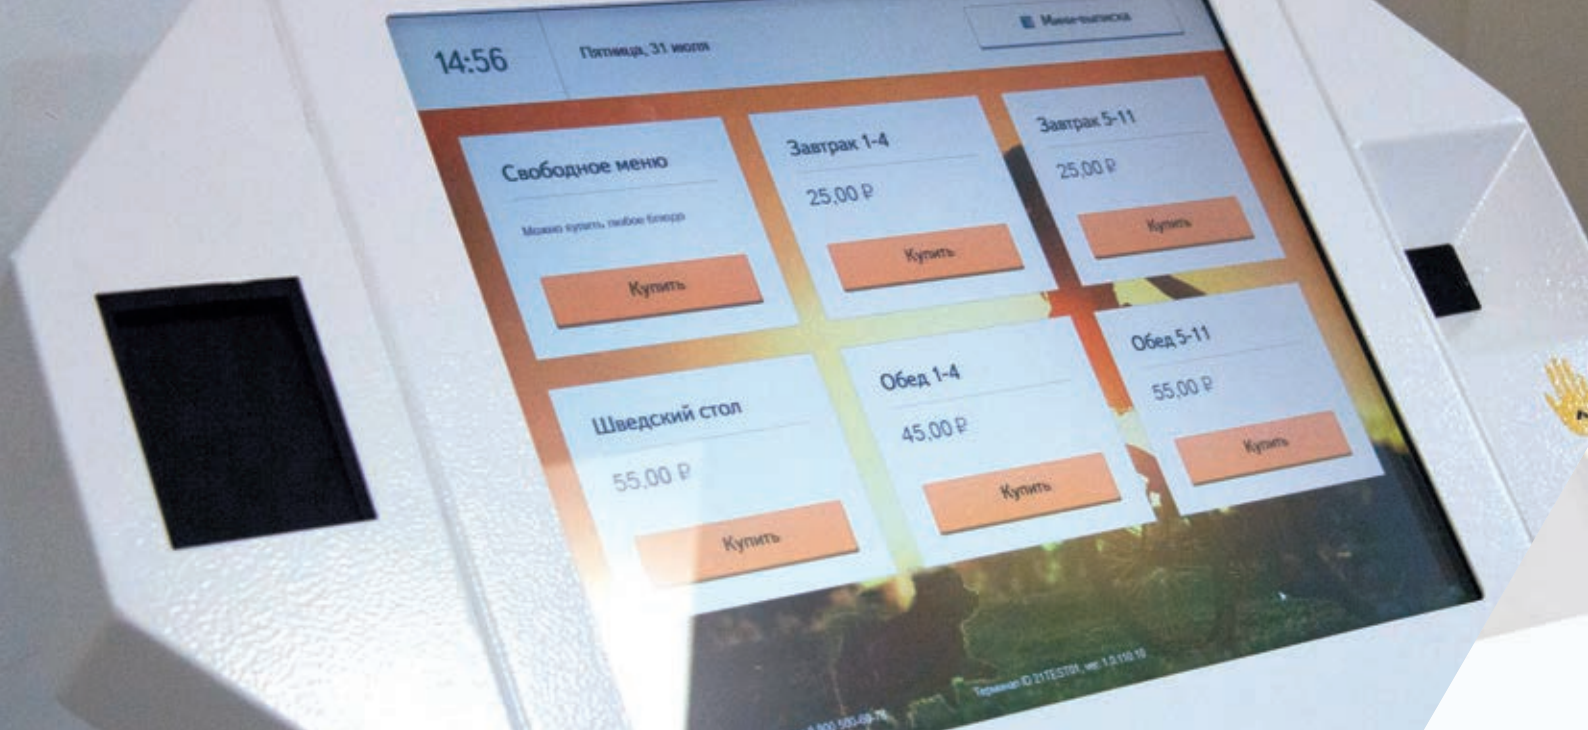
14:56

Пятница, 31 июля

Мини-выписка

Свободное меню

Можно купить любое блюдо

Купить

Завтрак 1-4

25,00 ₽

Купить

Завтрак 5-11

25,00 ₽

Купить

Шведский стол

55,00 ₽

Купить

Обед 1-4

45,00 ₽

Купить

Обед 5-11

55,00 ₽

Купить

8 800 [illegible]

Терминал ID 21TEST01, ver. 1.0.110.10